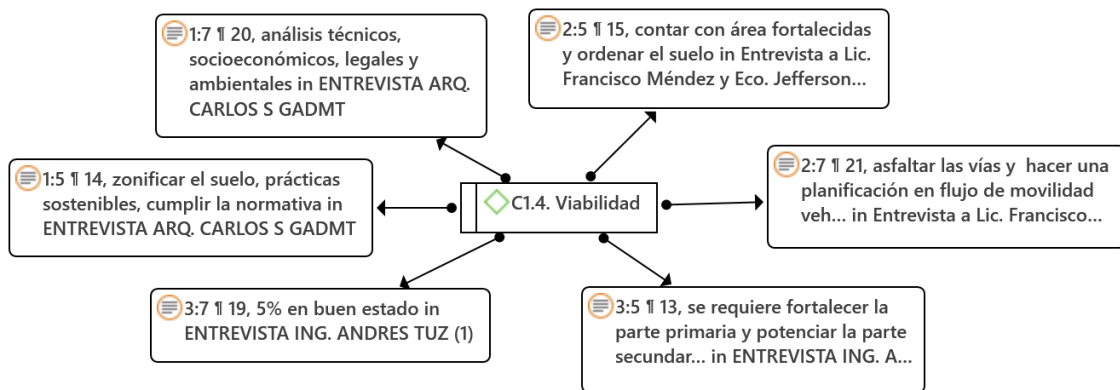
1:7 ¶ 20, análisis técnicos, socioeconómicos, legales y ambientales in ENTREVISTA ARQ. CARLOS S GADMT

2:5 ¶ 15, contar con área fortalecidas y ordenar el suelo in Entrevista a Lic. Francisco Méndez y Eco. Jefferson...

1:5 ¶ 14, zonificar el suelo, prácticas sostenibles, cumplir la normativa in ENTREVISTA ARQ. CARLOS S GADMT

C1.4. Viabilidad

2:7 ¶ 21, asfaltar las vías y hacer una planificación en flujo de movilidad veh... in Entrevista a Lic. Francisco...

3:7 ¶ 19, 5% en buen estado in ENTREVISTA ING. ANDRES TUZ (1)

3:5 ¶ 13, se requiere fortalecer la parte primaria y potenciar la parte secundar... in ENTREVISTA ING. A...